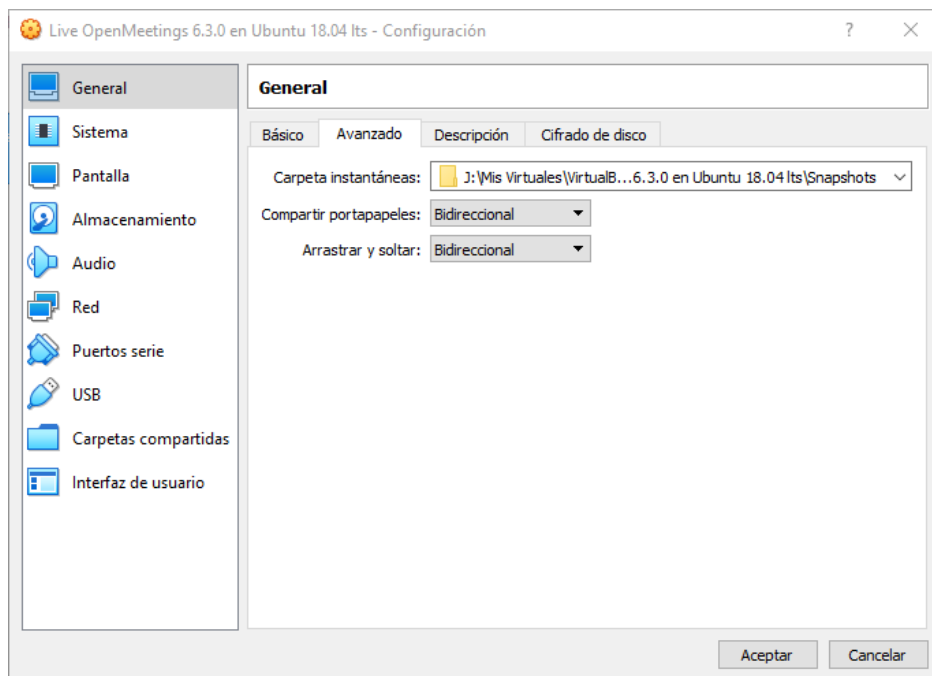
Live OpenMeetings 6.3.0 en Ubuntu 18.04 lts - Configuración

?

General
Sistema
Pantalla
Almacenamiento
Audio
Red
Puertos serie
USB
Carpetas compartidas
Interfaz de usuario

General

Básico | Avanzado | Descripción | Cifrado de disco

Carpeta instantáneas: J:\Mis Virtuales\VirtualB…6.3.0 en Ubuntu 18.04 lts\Snapshots
Compartir portapapeles: Bidireccional
Arrastrar y soltar: Bidireccional

Aceptar | Cancelar